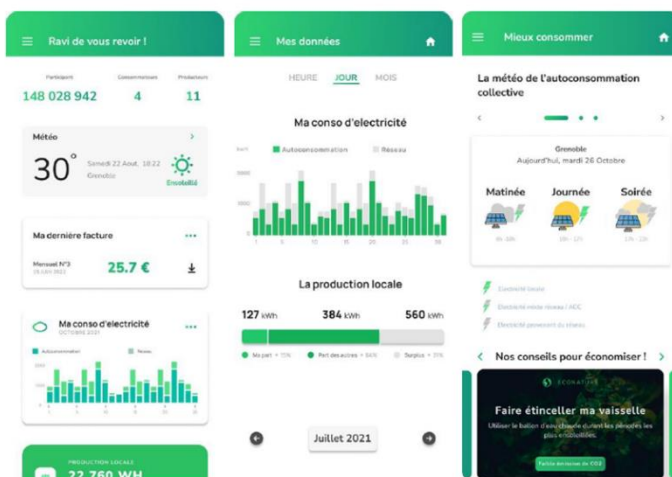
Ravi de vous revoir !

Participant
148 028 942

Consommateurs
4

Producteurs
11

Météo

30°

Samedi 22 Août, 18:22
Grenoble

Ensoleillé

Ma dernière facture

Mensuel N°3
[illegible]

25.7 €

Ma conso d'electricité
OCTOBRE 2021

Autoconsommation
Réseau

PRODUCTION LOCALE
22 760 WH

Mes données

HEURE
JOUR
MOIS

Ma conso d'electricité

kwh
Autoconsommation
Réseau

La production locale

127 kWh
384 kWh
560 kWh

Ma part
Part des autres
Surplus

Juillet 2021

Mieux consommer

La météo de l'autoconsommation collective

Grenoble
Aujourd'hui, mardi 26 Octobre

Matinée
Journée
Soirée

Electricité locale
Electricité locale réseau / ADC
Electricité provenant du réseau

Nos conseils pour économiser !

ÉCONATURE

Faire étinceler ma vaisselle

Utiliser le ballon d'eau chaude durant les périodes les plus ensoleillées.

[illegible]